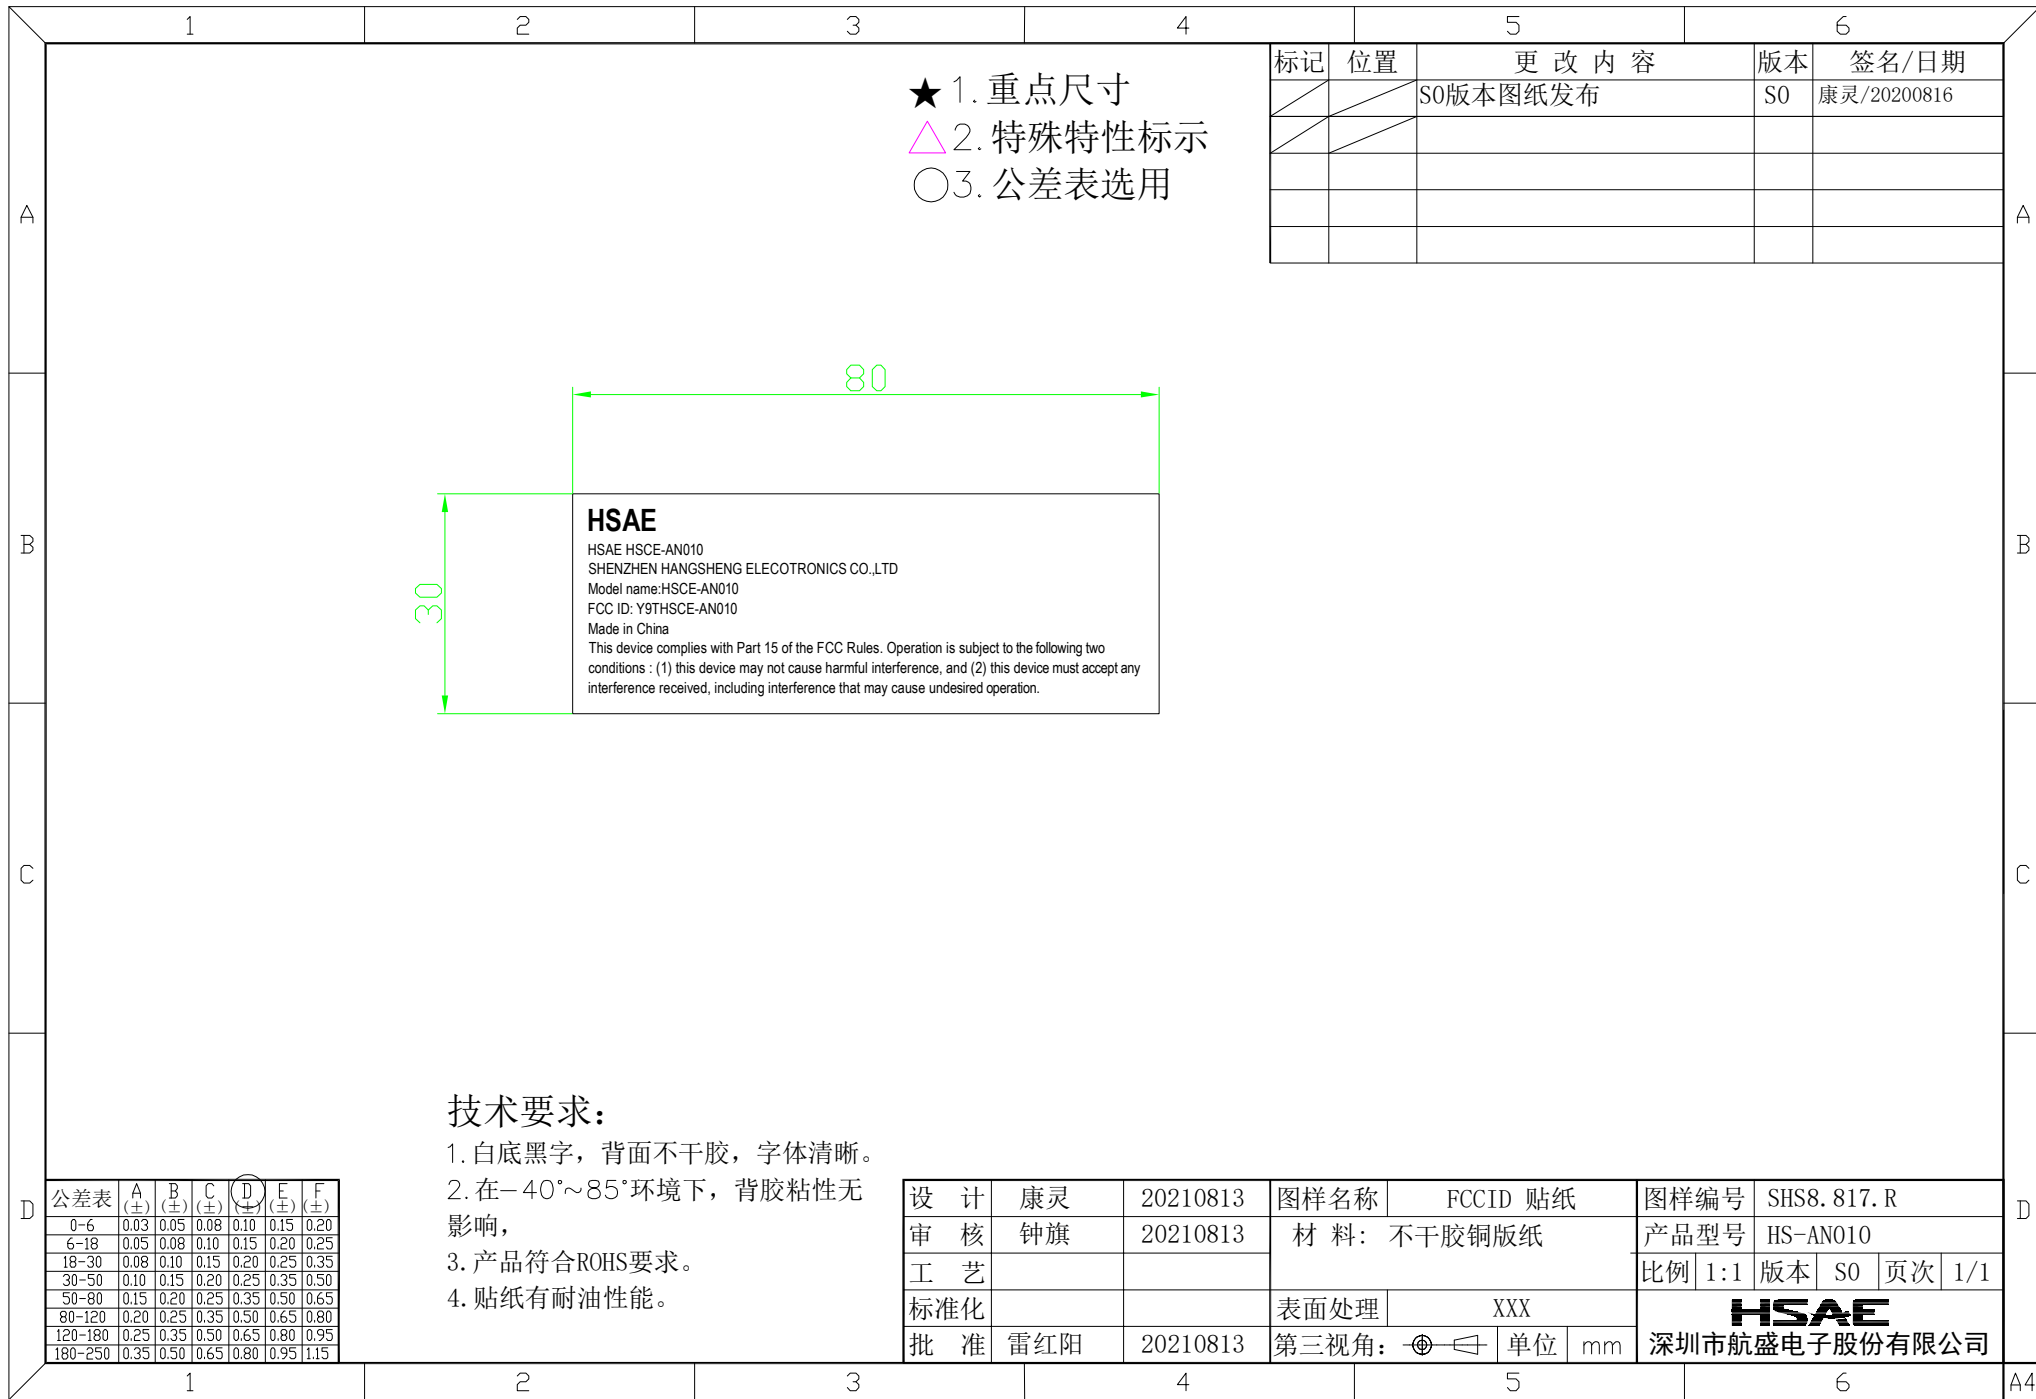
1 2 3 4 5 6

★1.重点尺寸
△2.特殊特性标示
○3.公差表选用

| 标记 | 位置 | 更 改 内 容 | 版本 | 签名/日期 |
|---|---|---|---|---|
| | | S0版本图纸发布 | S0 | 康灵/20200816 |
| | | | | |
| | | | | |
| | | | | |
| | | | | |

A A

80

30

HSAE
HSAE HSCE-AN010
SHENZHEN HANGSHENG ELECOTRONICS CO.,LTD
Model name:HSCE-AN010
FCC ID: Y9THSCE-AN010
Made in China
This device complies with Part 15 of the FCC Rules. Operation is subject to the following two conditions : (1) this device may not cause harmful interference, and (2) this device must accept any interference received, including interference that may cause undesired operation.

B B

C C

技术要求:
1.白底黑字，背面不干胶，字体清晰。
2.在-40°~85°环境下，背胶粘性无影响，
3.产品符合ROHS要求。
4.贴纸有耐油性能。

D D

| 公差表 | A (±) | B (±) | C (±) | D (±) | E (±) | F (±) |
|---|---|---|---|---|---|---|
| 0-6 | 0.03 | 0.05 | 0.08 | 0.10 | 0.15 | 0.20 |
| 6-18 | 0.05 | 0.08 | 0.10 | 0.15 | 0.20 | 0.25 |
| 18-30 | 0.08 | 0.10 | 0.15 | 0.20 | 0.25 | 0.35 |
| 30-50 | 0.10 | 0.15 | 0.20 | 0.25 | 0.35 | 0.50 |
| 50-80 | 0.15 | 0.20 | 0.25 | 0.35 | 0.50 | 0.65 |
| 80-120 | 0.20 | 0.25 | 0.35 | 0.50 | 0.65 | 0.80 |
| 120-180 | 0.25 | 0.35 | 0.50 | 0.65 | 0.80 | 0.95 |
| 180-250 | 0.35 | 0.50 | 0.65 | 0.80 | 0.95 | 1.15 |

| 设 计 | 康灵 | 20210813 | 图样名称 | FCCID 贴纸 | 图样编号 | SHS8.817.R |
|---|---|---|---|---|---|---|
| 审 核 | 钟旗 | 20210813 | 材 料: 不干胶铜版纸 | | 产品型号 | HS-AN010 |
| 工 艺 | | | | | 比例 1:1 | 版本 S0 页次 1/1 |
| 标准化 | | | 表面处理 | XXX | HSAE | |
| 批 准 | 雷红阳 | 20210813 | 第三视角: | 单位 mm | 深圳市航盛电子股份有限公司 | |

1 2 3 4 5 6 A4